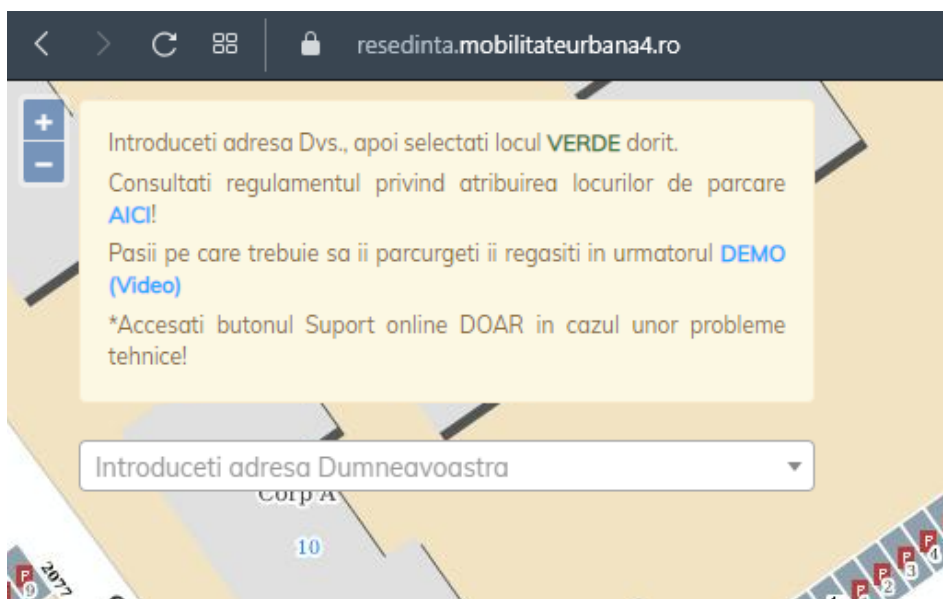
resedinta.mobilitateurbana4.ro

+
−

Introduceti adresa Dvs., apoi selectati locul VERDE dorit.

Consultati regulamentul privind atribuirea locurilor de parcare AICI!

Pasii pe care trebuie sa ii parcurgeti ii regasiti in urmatorul DEMO (Video)

*Accesati butonul Suport online DOAR in cazul unor probleme tehnice!

Introduceti adresa Dumneavoastra

Corp A

10

2077

P
9

P
2

P
3

P
4